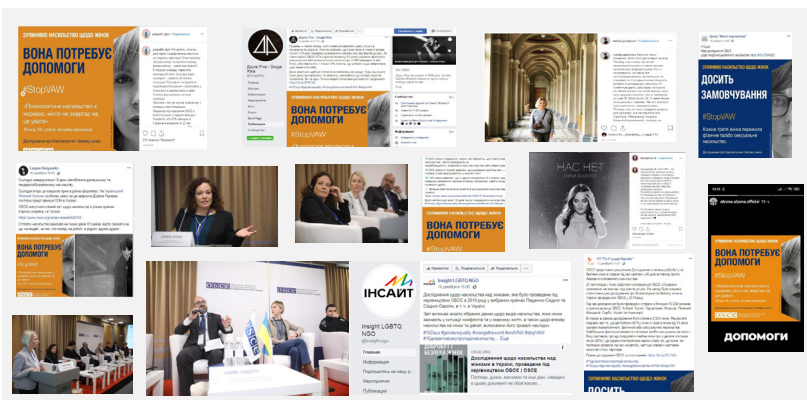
ЗУПИНИМО НАСИЛЬСТВО ЩОДО ЖІНОК

ВОНА ПОТРЕБУЄ ДОПОМОГИ

#StopVAW

«Психологічне насильство є нормою, хтось не звертає на це уваги»

ВОНА ПОТРЕБУЄ ДОПОМОГИ

#StopVAW

ЗУПИНИМО НАСИЛЬСТВО ЩОДО ЖІНОК

ДОСИТЬ ЗАМОВЧУВАННЯ

#StopVAW

Кожна третя жінка пережила фізичне та/або сексуальне насильство.

НАС НЕТ

ЗУПИНИМО НАСИЛЬСТВО ЩОДО ЖІНОК

ВОНА ПОТРЕБУЄ ДОПОМОГИ

#StopVAW

ВОНА ПОТРЕБУЄ ДОПОМОГИ

#StopVAW

ДОПОМОГИ

ІНСАЙТ

Insight LGBTQ NGO

Дослідження щодо насильства над жінками, яке було проведено під керівництвом ОБСЄ у 2018 році у вибраних країнах Південно-Східної та Східної Європи, а саме в Україні

Головна

Інформація

Мероприятия

Публікації

Дослідження щодо насильства над жінками в Україні, проведене під керівництвом ОБСЄ | OSCE

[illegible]

#StopVAW

OSCE